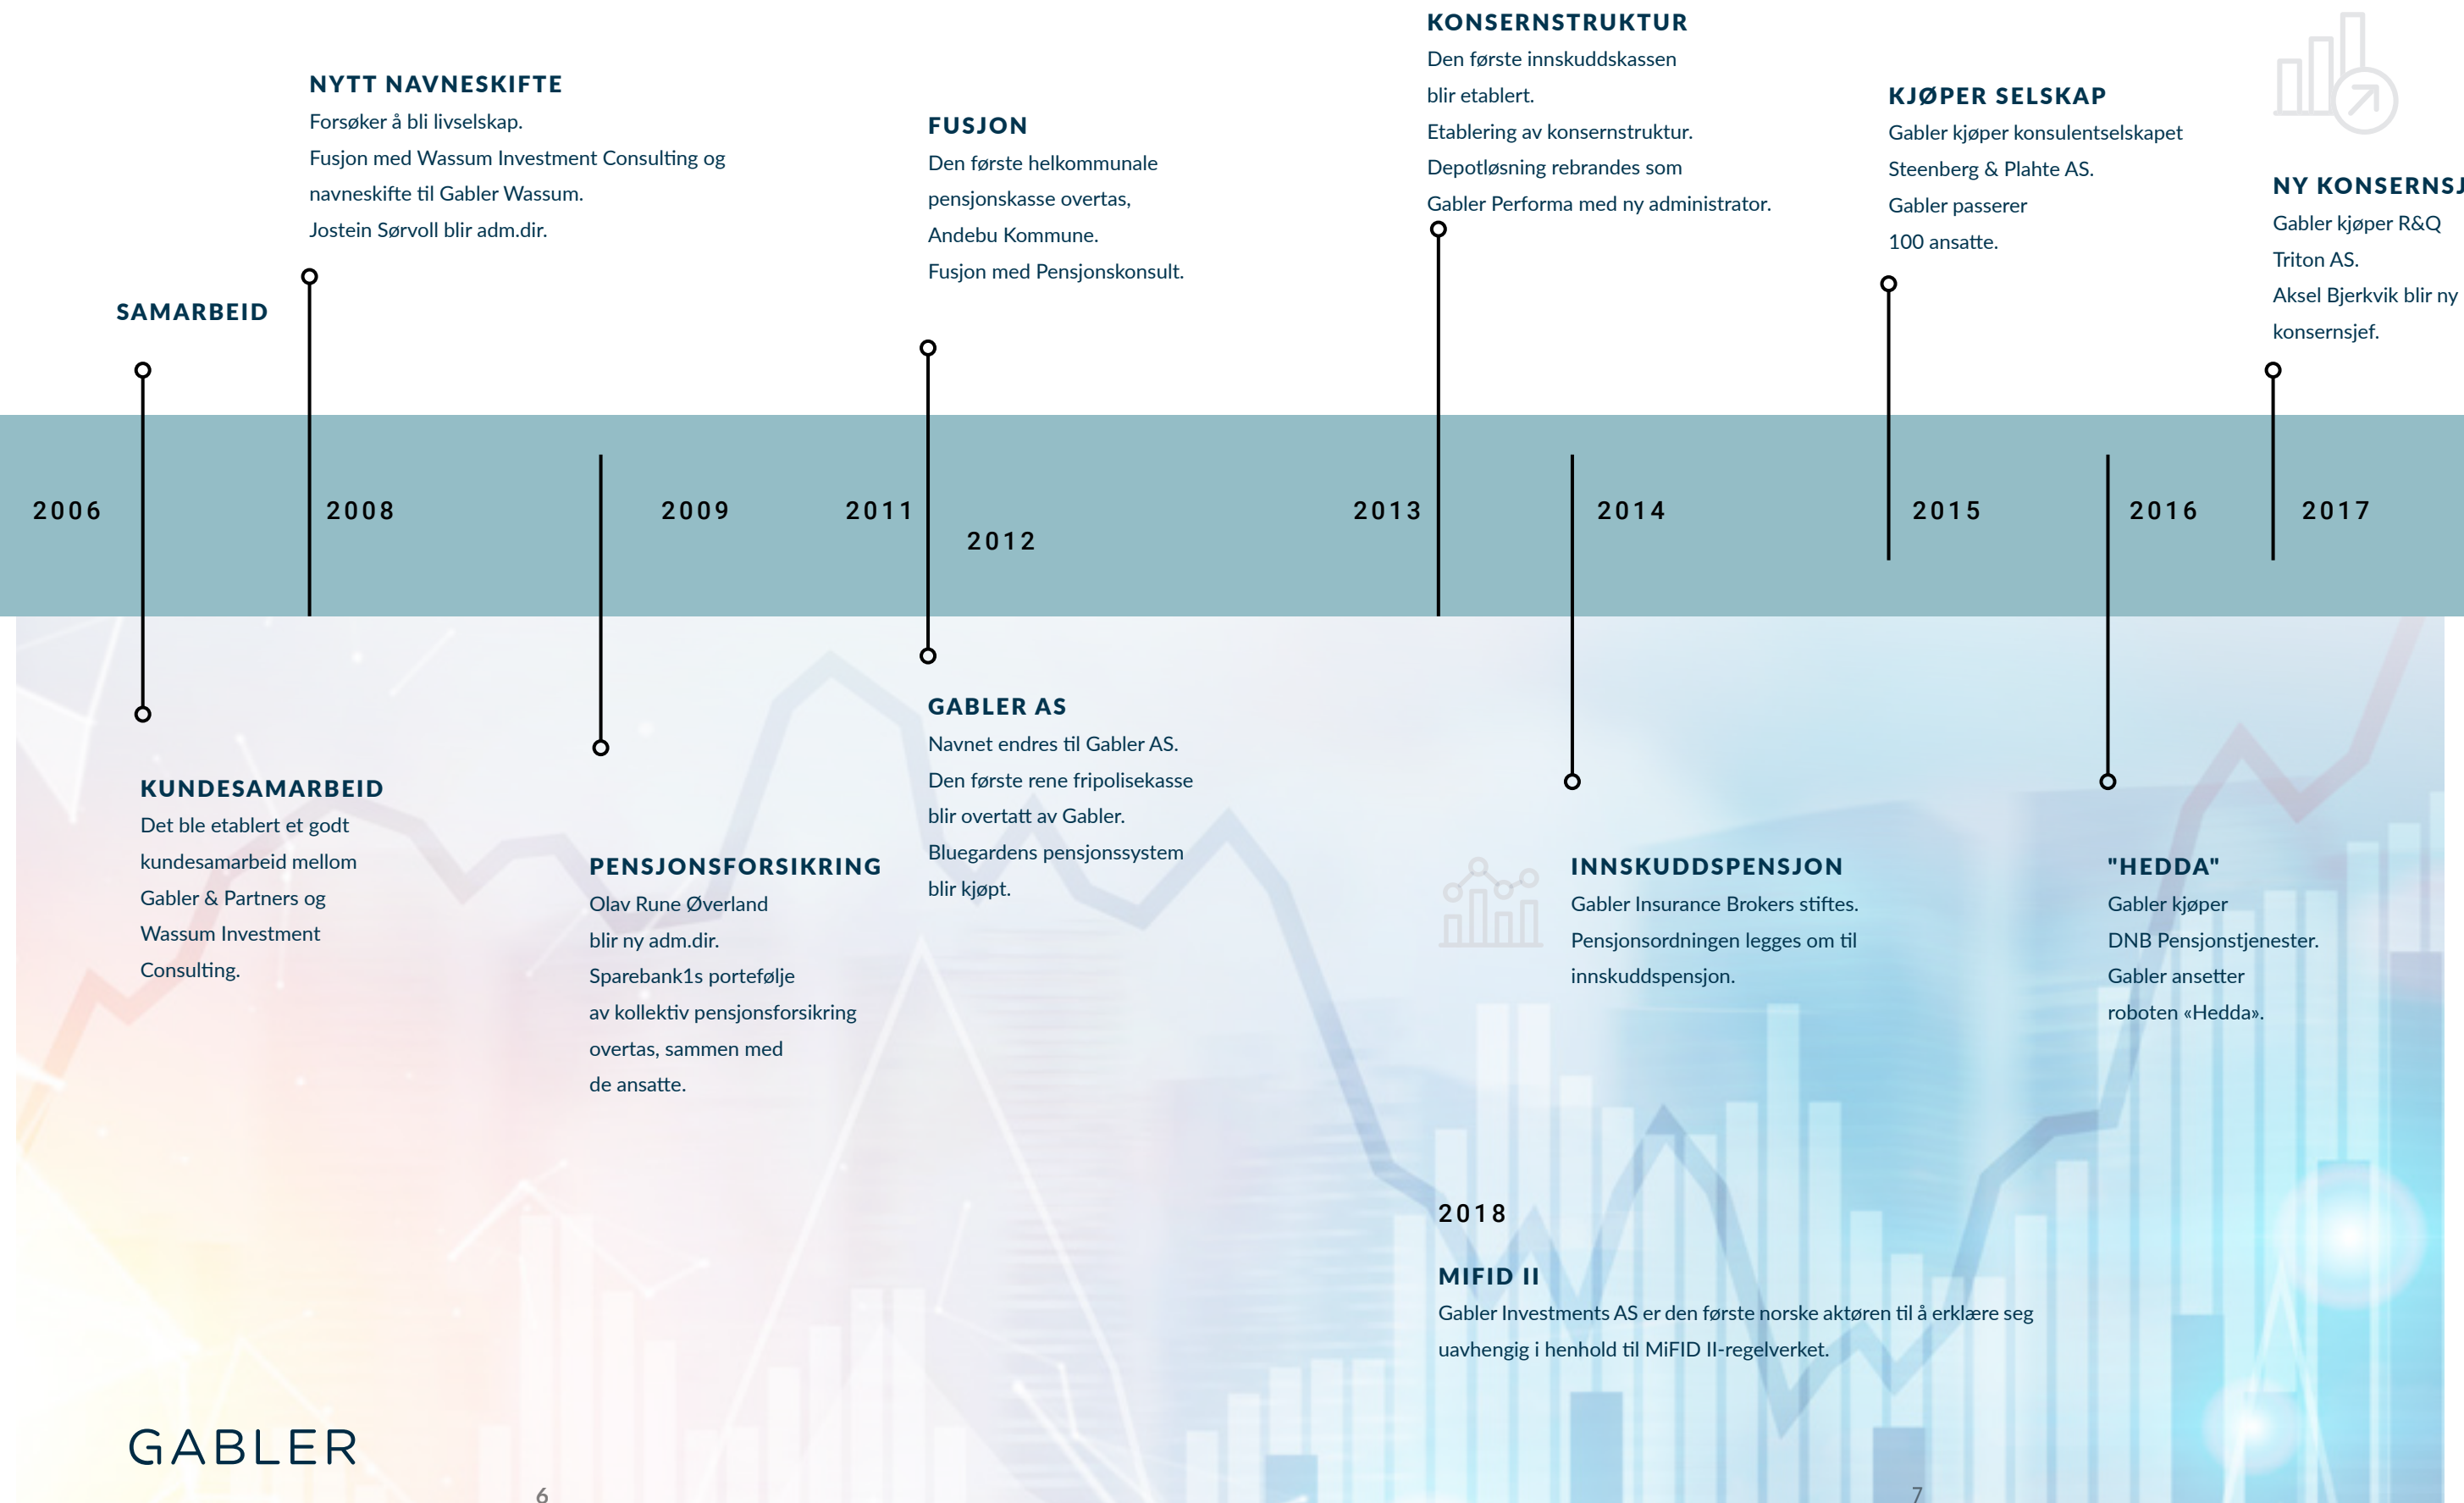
KONSERNSTRUKTUR
Den første innskuddskassen blir etablert.
Etablering av konsernstruktur.
Depotløsning rebrandes som Gabler Performa med ny administrator.

NYTT NAVNESKIFTE
Forsøker å bli livselskap.
Fusjon med Wassum Investment Consulting og navneskifte til Gabler Wassum.
Jostein Sørvoll blir adm.dir.

FUSJON
Den første helkommunale pensjonskasse overtas, Andebu Kommune.
Fusjon med Pensjonskonsult.

KJØPER SELSKAP
Gabler kjøper konsulentselskapet Steenberg & Plahte AS.
Gabler passerer 100 ansatte.

NY KONSERNSJ
Gabler kjøper R&Q Triton AS.
Aksel Bjerkvik blir ny konsernsjef.

SAMARBEID

2006 2008 2009 2011 2012 2013 2014 2015 2016 2017

KUNDESAMARBEID
Det ble etablert et godt kundesamarbeid mellom Gabler & Partners og Wassum Investment Consulting.

PENSJONSFORSIKRING
Olav Rune Øverland blir ny adm.dir.
Sparebank1s portefølje av kollektiv pensjonsforsikring overtas, sammen med de ansatte.

GABLER AS
Navnet endres til Gabler AS.
Den første rene fripolisekasse blir overtatt av Gabler.
Bluegardens pensjonssystem blir kjøpt.

INNSKUDDSPENSJON
Gabler Insurance Brokers stiftes.
Pensjonsordningen legges om til innskuddspensjon.

"HEDDA"
Gabler kjøper DNB Pensjonstjenester.
Gabler ansetter roboten «Hedda».

2018
MIFID II
Gabler Investments AS er den første norske aktøren til å erklære seg uavhengig i henhold til MiFID II-regelverket.

GABLER

6

7